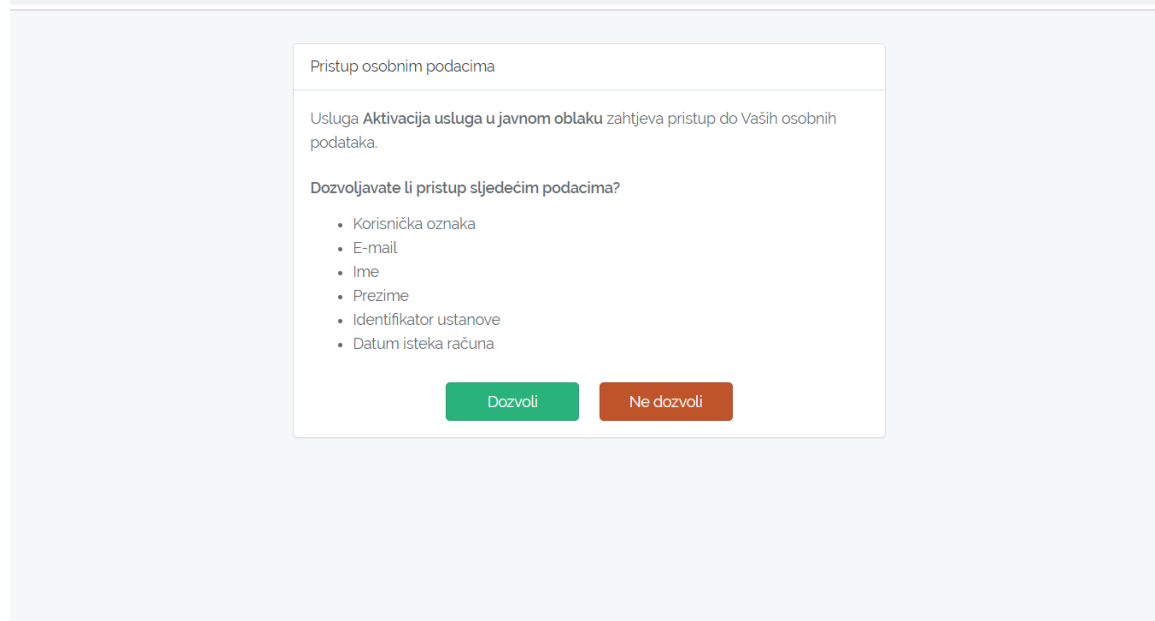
Pristup osobnim podacima

Usluga **Aktivacija usluga u javnom oblaku** zahtjeva pristup do Vaših osobnih podataka.

**Dozvoljavate li pristup sljedećim podacima?**

- Korisnička oznaka
- E-mail
- Ime
- Prezime
- Identifikator ustanove
- Datum isteka računa

Dozvoli

Ne dozvoli